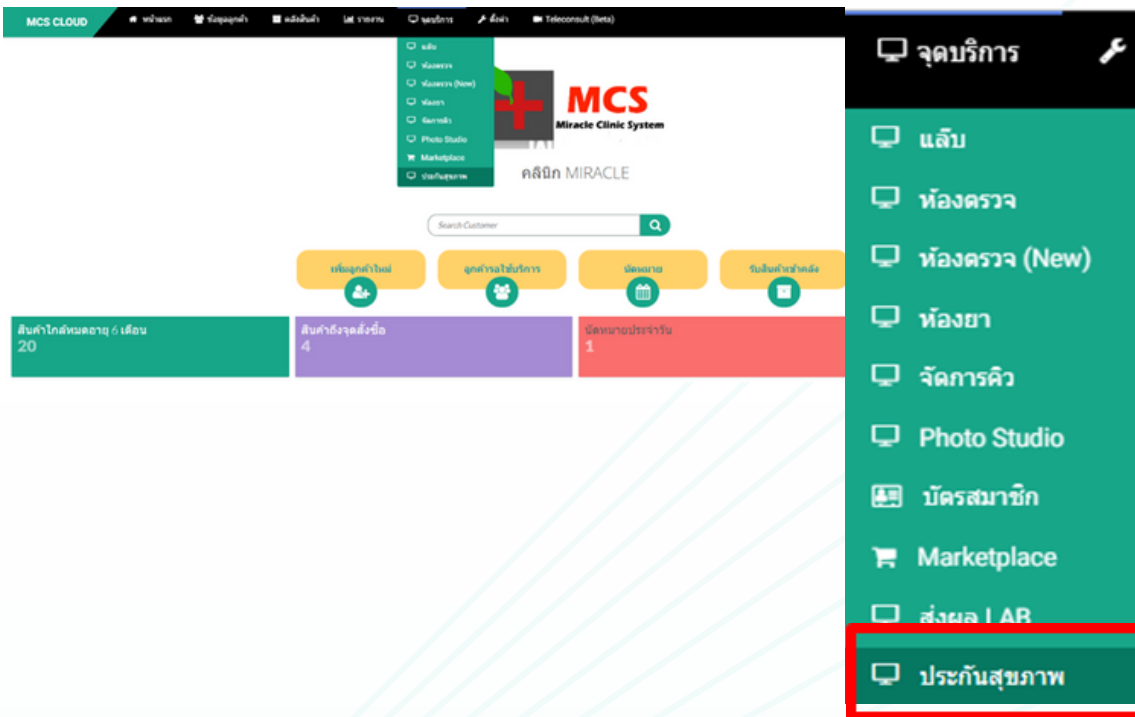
MCS CLOUD หน้าแรก ข้อมูลลูกค้า คลังสินค้า รายงาน จุดบริการ ตั้งค่า Teleconsult (Beta)

แล็บ
ห้องตรวจ
ห้องตรวจ (New)
ห้องยา
จัดการคิว
Photo Studio
Marketplace
ประกันสุขภาพ

MCS
Miracle Clinic System

คลินิก MIRACLE

Search Customer

เพิ่มลูกค้าใหม่
ลูกค้ารอใช้บริการ
นัดหมาย
รับสินค้าเข้าคลัง

สินค้าใกล้หมดอายุ 6 เดือน
20

สินค้าถึงจุดสั่งซื้อ
4

นัดหมายประจำวัน
1

จุดบริการ

แล็บ
ห้องตรวจ
ห้องตรวจ (New)
ห้องยา
จัดการคิว
Photo Studio
บัตรสมาชิก
Marketplace
ส่งผล LAB
ประกันสุขภาพ